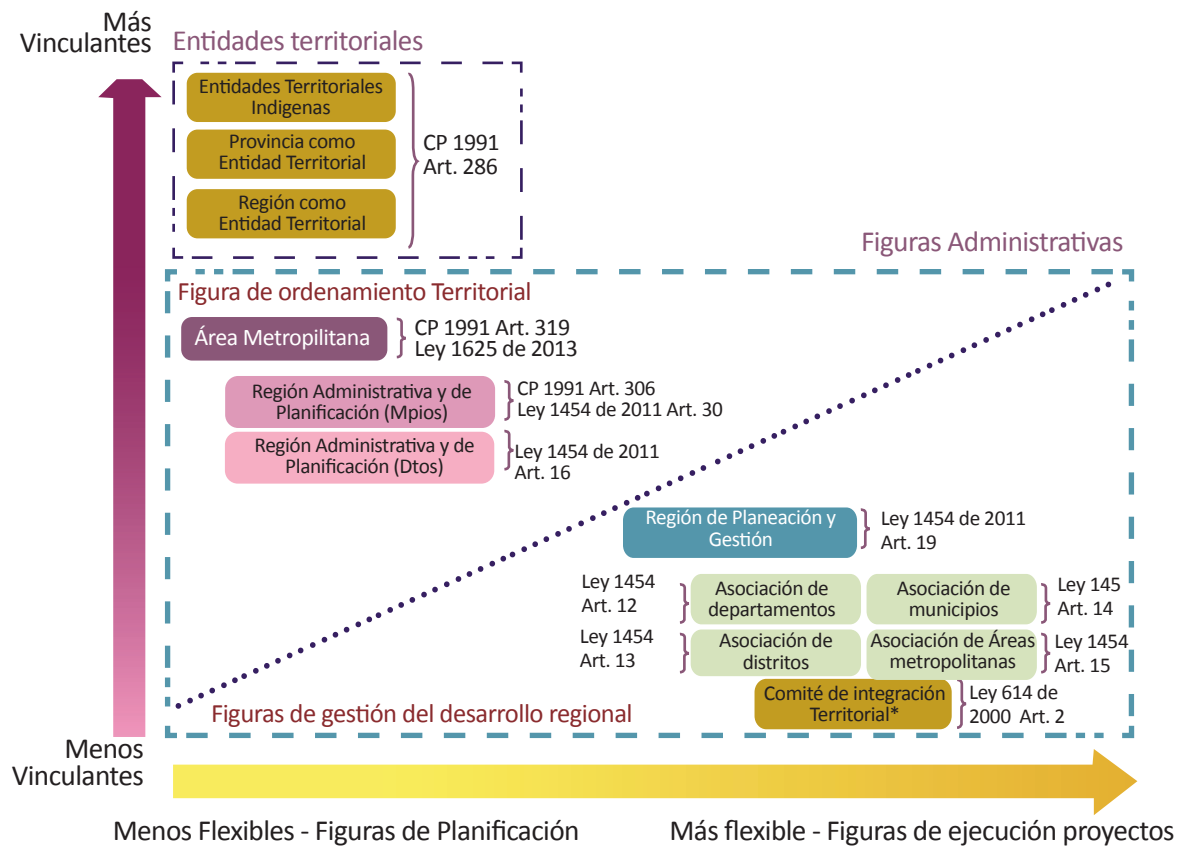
Más Vinculantes

Entidades territoriales

Entidades Territoriales Indigenas

Provincia como Entidad Territorial

Región como Entidad Territorial

CP 1991 Art. 286

Figuras Administrativas

Figura de ordenamiento Territorial

Área Metropilitana

CP 1991 Art. 319 Ley 1625 de 2013

Región Administrativa y de Planificación (Mpios)

CP 1991 Art. 306 Ley 1454 de 2011 Art. 30

Región Administrativa y de Planificación (Dtos)

Ley 1454 de 2011 Art. 16

Región de Planeación y Gestión

Ley 1454 de 2011 Art. 19

Ley 1454 Art. 12

Asociación de departamentos

Asociación de municipios

Ley 145 Art. 14

Ley 1454 Art. 13

Asociación de distritos

Asociación de Áreas metropolitanas

Ley 1454 Art. 15

Comité de integración Territorial*

Ley 614 de 2000 Art. 2

Figuras de gestión del desarrollo regional

Menos Vinculantes

Menos Flexibles - Figuras de Planificación

Más flexible - Figuras de ejecución proyectos